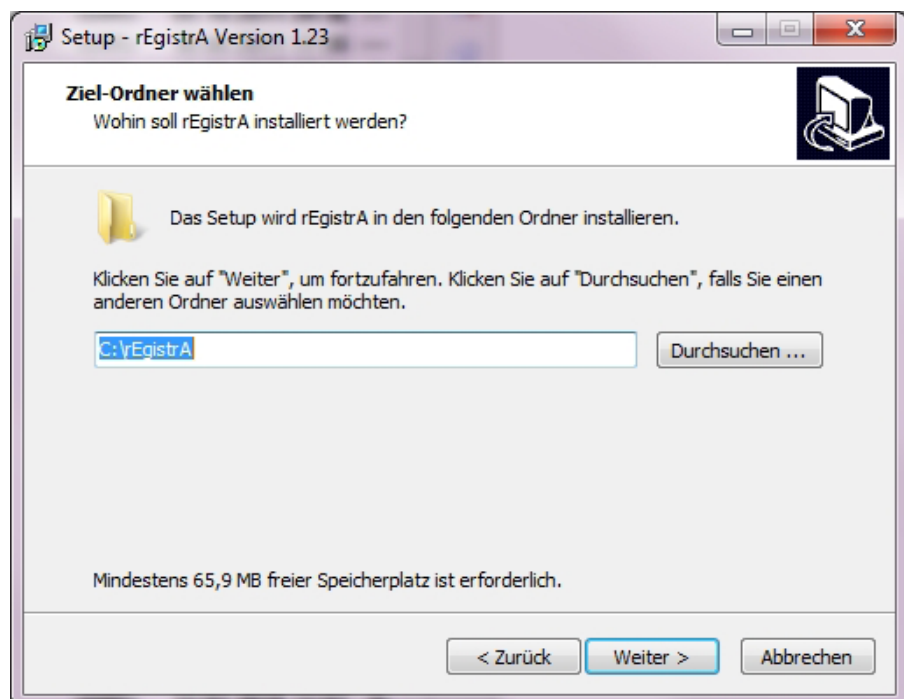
Setup - rEgistrA Version 1.23

Ziel-Ordner wählen
Wohin soll rEgistrA installiert werden?

Das Setup wird rEgistrA in den folgenden Ordner installieren.

Klicken Sie auf "Weiter", um fortzufahren. Klicken Sie auf "Durchsuchen", falls Sie einen anderen Ordner auswählen möchten.

C:\rEgistrA

Durchsuchen ...

Mindestens 65,9 MB freier Speicherplatz ist erforderlich.

< Zurück

Weiter >

Abbrechen